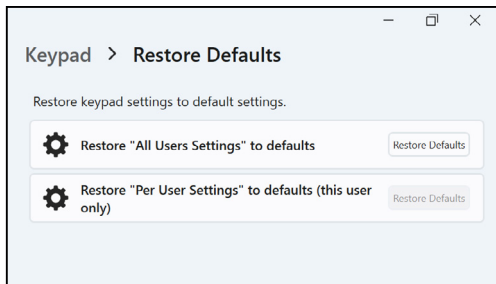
Keypad > Restore Defaults

Restore keypad settings to default settings.

Restore "All Users Settings" to defaults

Restore Defaults

Restore "Per User Settings" to defaults (this user only)

Restore Defaults